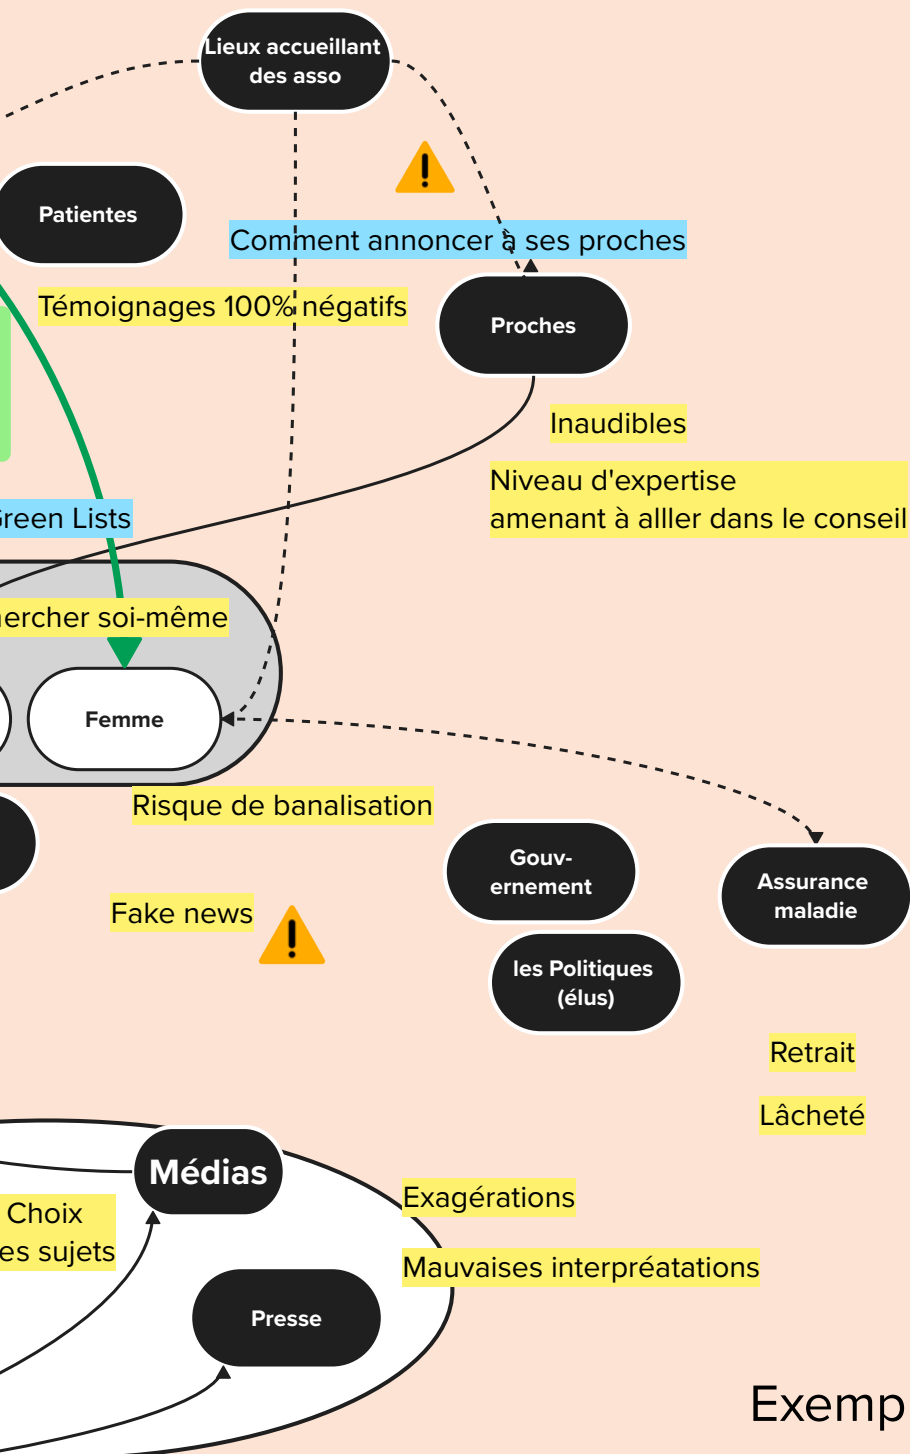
Lieux accueillant des asso

Patientes

Comment annoncer à ses proches

Témoignages 100% négatifs

Proches

Inaudibles

Niveau d'expertise amenant à alller dans le conseil

reen Lists

ercher soi-même

Femme

Risque de banalisation

Gouv-ernement

Assurance maladie

Fake news

les Politiques (élus)

Retrait

Lâcheté

Médias

Choix es sujets

Exagérations

Mauvaises interpréatations

Presse

Exemp